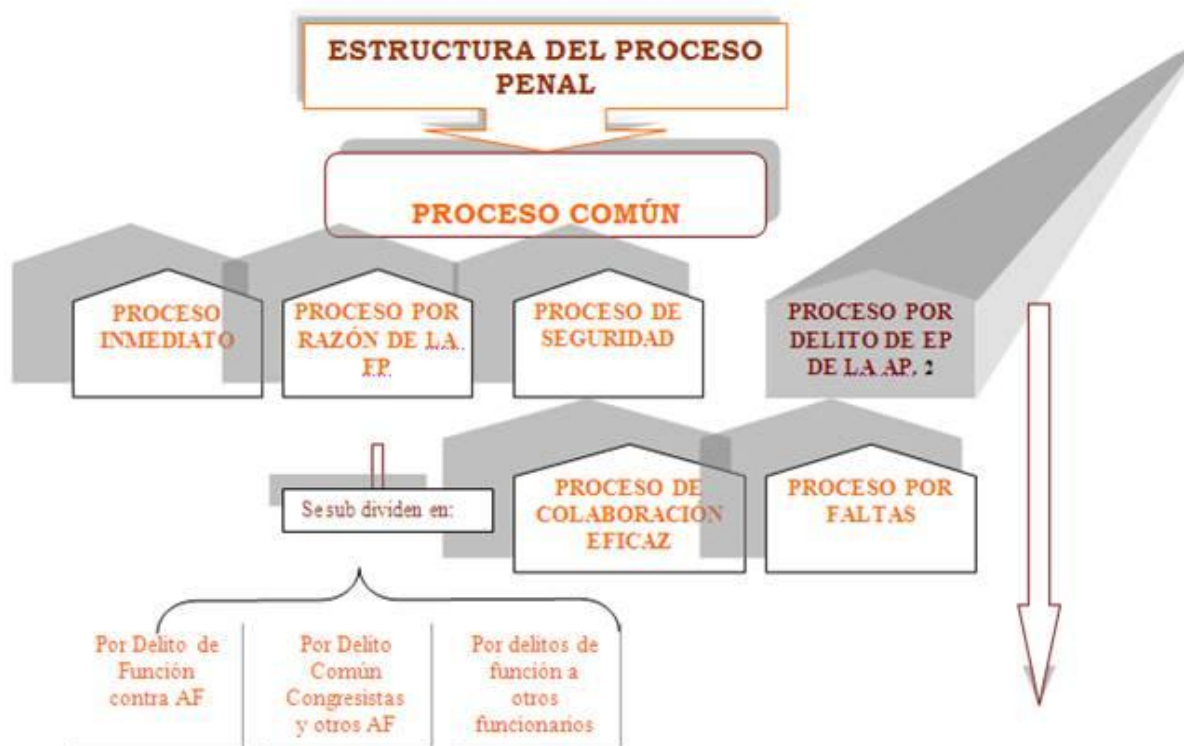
ESTRUCTURA DEL PROCESO PENAL

PROCESO COMÚN

PROCESO INMEDIATO

PROCESO POR RAZÓN DE LA F.P.

PROCESO DE SEGURIDAD

PROCESO POR DELITO DE EP DE LA AP. 2

Se sub dividen en:

PROCESO DE COLABORACIÓN EFICAZ

PROCESO POR FALTAS

Por Delito de Función contra AF

Por Delito Común Congresistas y otros AF

Por delitos de función a otros funcionarios